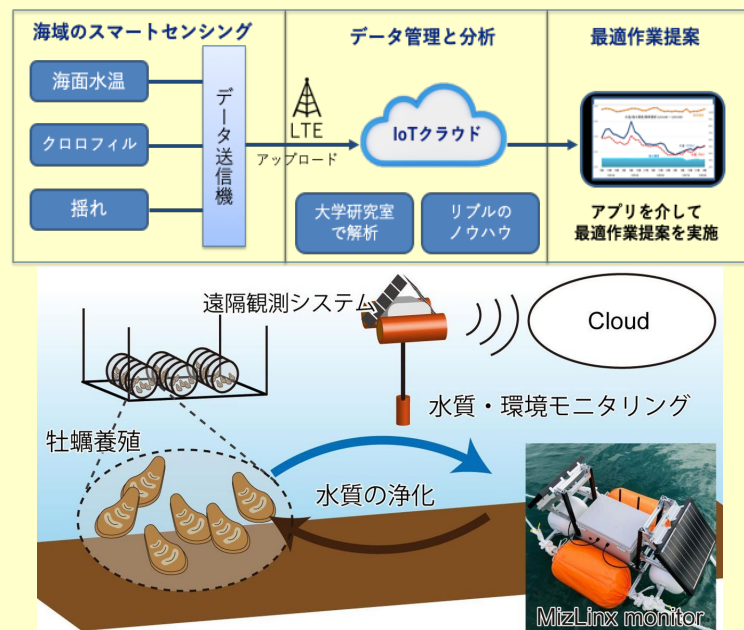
海域のスマートセンシング

海面水温

クロロフィル

揺れ

データ送信機

LTE

アップロード

データ管理と分析

IoTクラウド

大学研究室で解析

リプルのノウハウ

最適作業提案

アプリを介して最適作業提案を実施

遠隔観測システム

Cloud

牡蠣養殖

水質・環境モニタリング

水質の浄化

MizLinx monitor